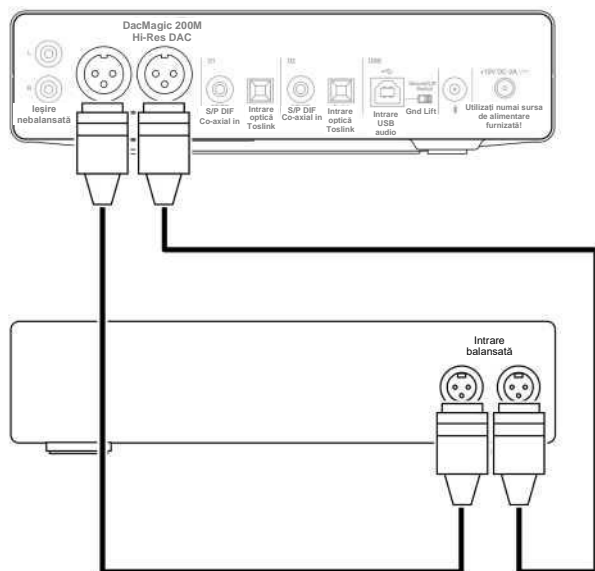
DacMagic 200M
Hi-Res DAC

L

R

Ieșire nebalansată

D1

S/P DIF Co-axial in

Intrare optică Toslink

D2

S/P DIF Co-axial in

Intrare optică Toslink

USB

Intrare USB audio

Gnd Lift

+19V DC 2A

Utilizați numai sursa de alimentare furnizată!

Intrare balansată